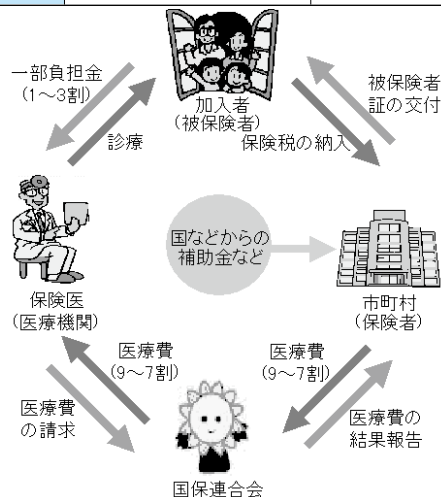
一部負担金
(1～3割)

診療

加入者
(被保険者)

被保険者
証の交付

保険税の納入

国などからの
補助金など

保険医
(医療機関)

市町村
(保険者)

医療費
(9～7割)

医療費
(9～7割)

医療費
の請求

医療費の
結果報告

国保連合会